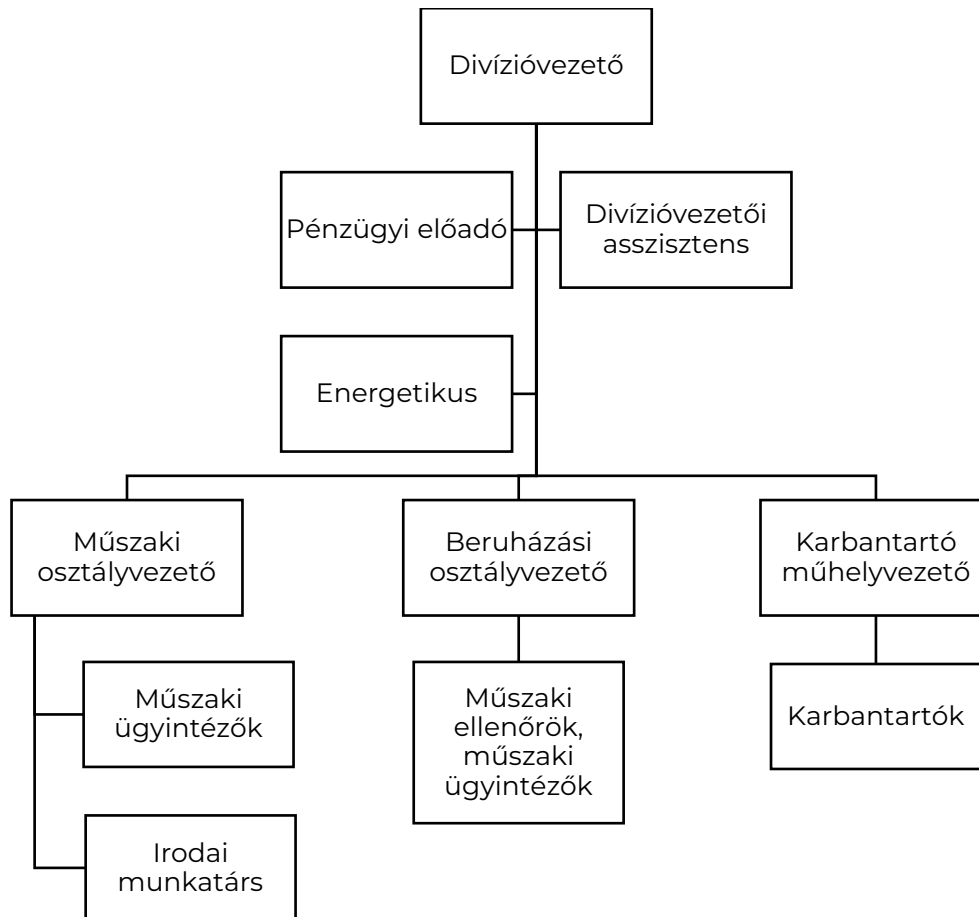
Divízióvezető

Pénzügyi előadó

Divízióvezetői asszisztens

Energetikus

Műszaki osztályvezető

Beruházási osztályvezető

Karbantartó műhelyvezető

Műszaki ügyintézők

Irodai munkatárs

Műszaki ellenőrök, műszaki ügyintézők

Karbantartók